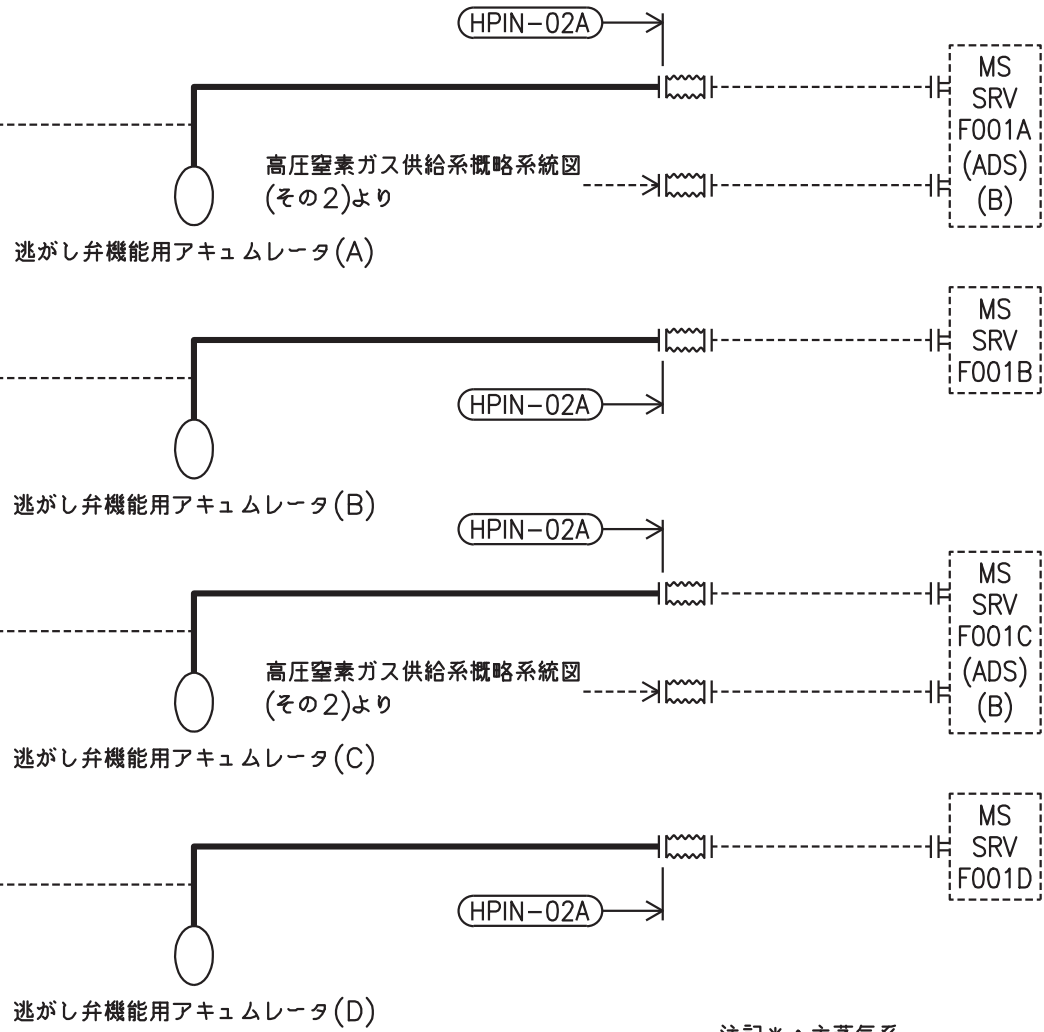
HPIN−02A

MS SRV F001A (ADS) (B)

高圧窒素ガス供給系概略系統図 (その2)より

逃がし弁機能用アキュムレータ(A)

MS SRV F001B

HPIN−02A

逃がし弁機能用アキュムレータ(B)

HPIN−02A

MS SRV F001C (ADS) (B)

高圧窒素ガス供給系概略系統図 (その2)より

逃がし弁機能用アキュムレータ(C)

MS SRV F001D

HPIN−02A

逃がし弁機能用アキュムレータ(D)

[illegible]